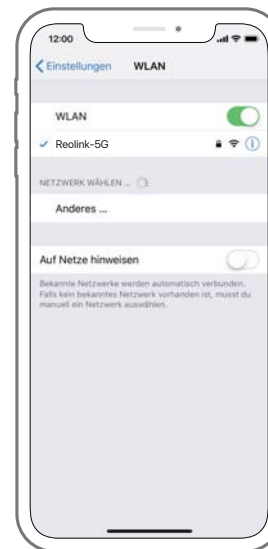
12:00

Einstellungen WLAN

WLAN

Reolink-5G

NETZWERK WÄHLEN ...

Anderes ...

Auf Netze hinweisen

Bekannte Netzwerke werden automatisch verbunden. Falls kein bekanntes Netzwerk vorhanden ist, musst du manuell ein Netzwerk auswählen.